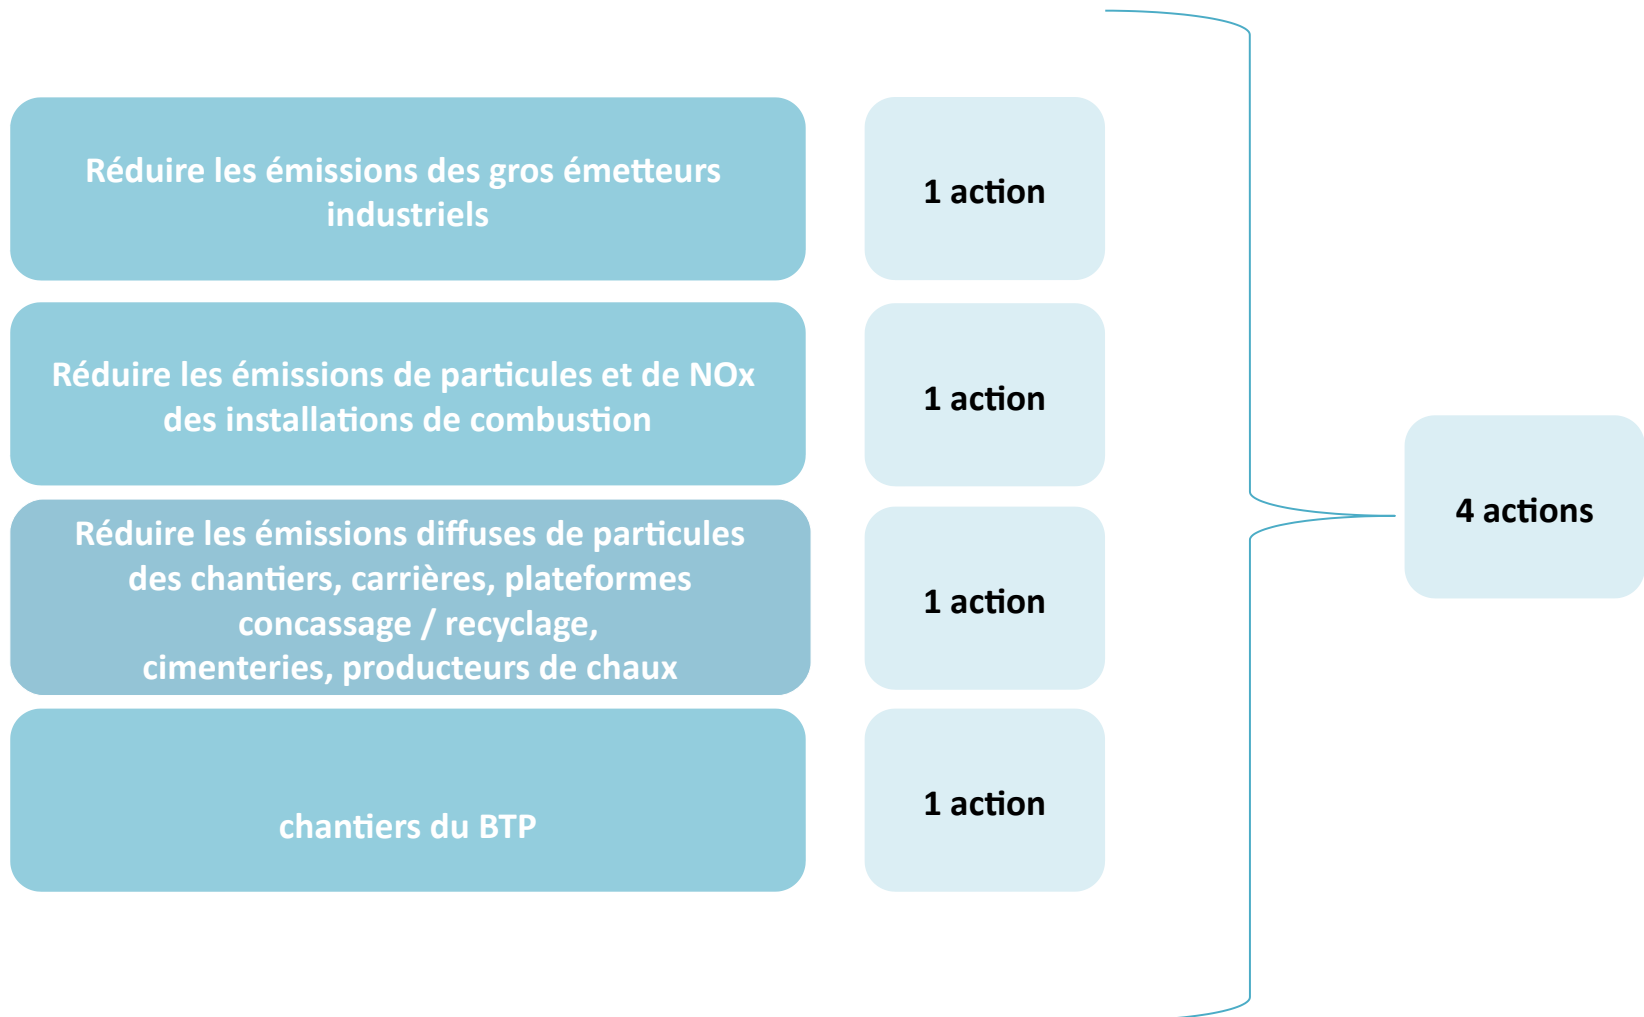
Réduire les émissions des gros émetteurs industriels

1 action

Réduire les émissions de particules et de NOx des installations de combustion

1 action

Réduire les émissions diffuses de particules des chantiers, carrières, plateformes concassage / recyclage, cimenteries, producteurs de chaux

1 action

chantiers du BTP

1 action

4 actions